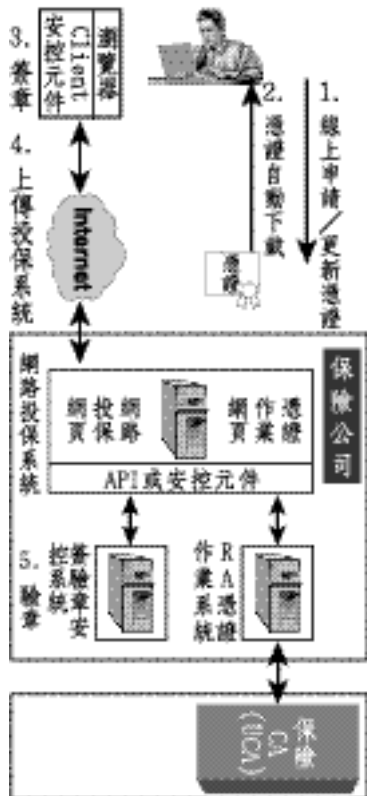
3. 簽章

瀏覽器
Client
安控元件

4. 上傳投保系統

Internet

1. 線上申請/更新憑證

2. 憑證自動下載

憑證

保險公司

網路投保系統

網路投保網頁

憑證作業網頁

API或安控元件

5. 驗章

簽驗章安控系統

RA憑證作業系統

保險CA(ICA)